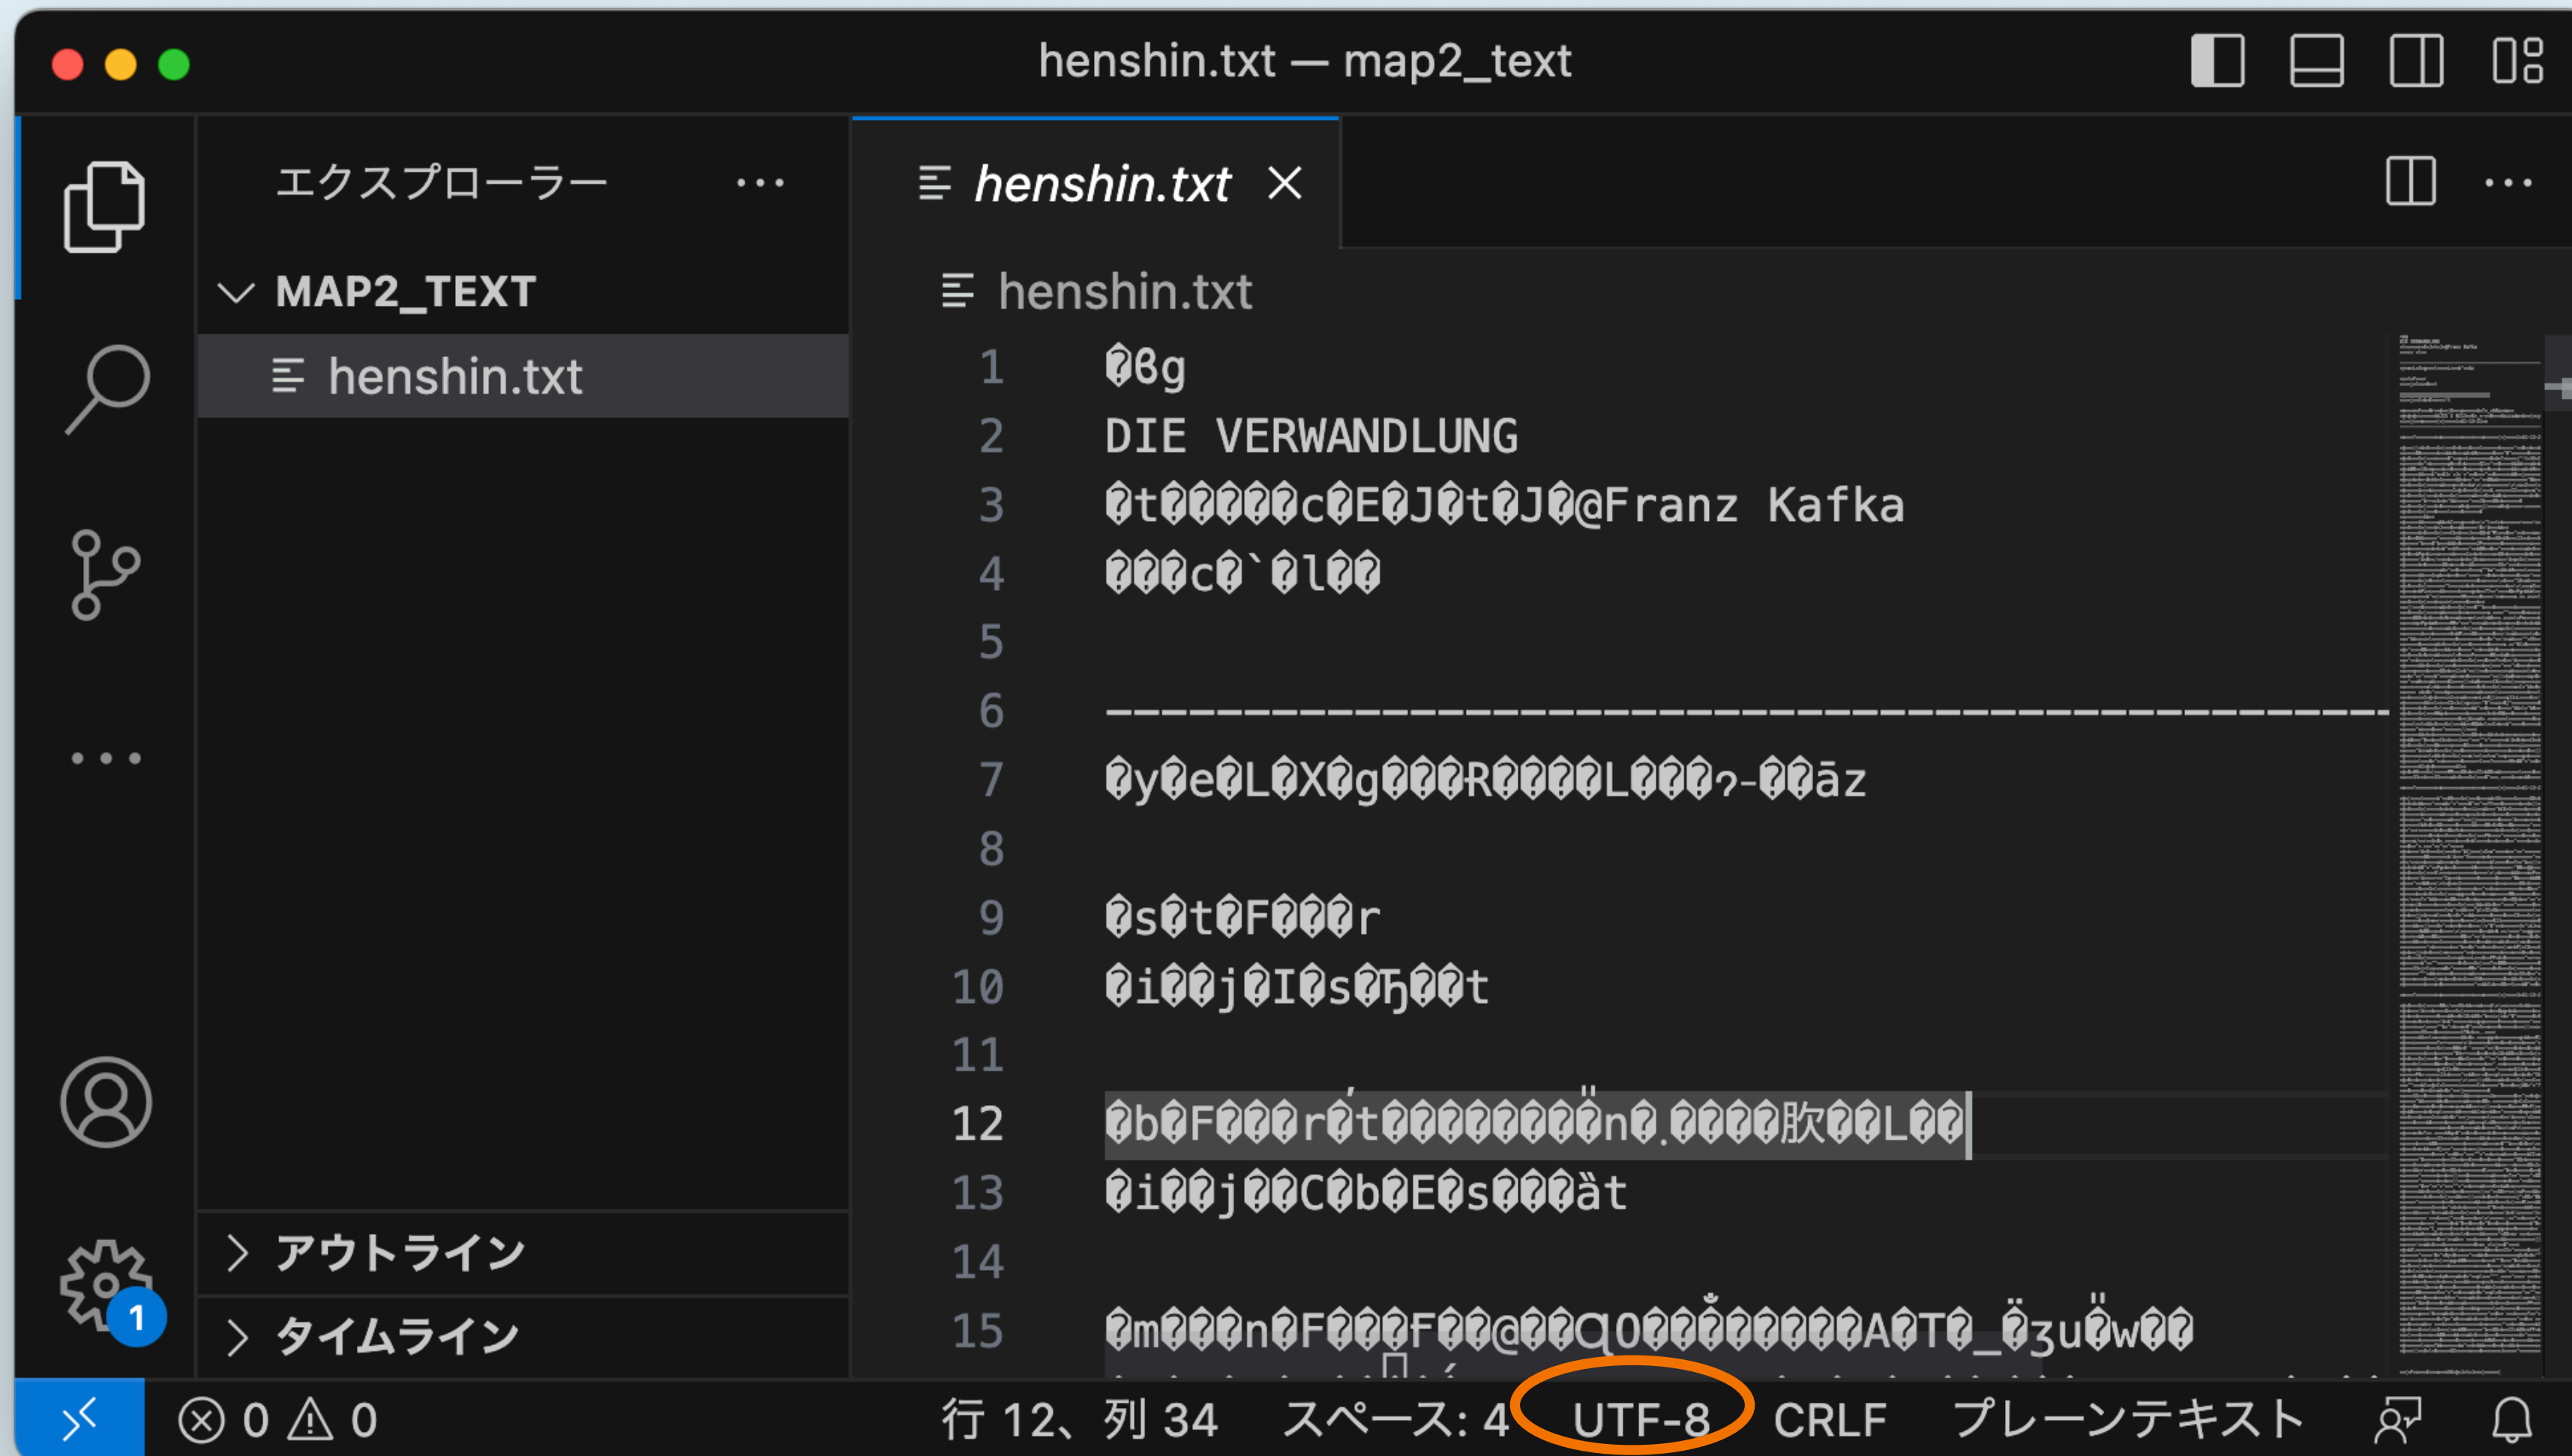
henshin.txt — map2_text

エクスプローラー ···

MAP2_TEXT

henshin.txt

henshin.txt

henshin.txt

1 �ϐg
2 DIE VERWANDLUNG
3 �t�����c�E�J�t�J�@Franz Kafka
4 ���c�`�l��
5
6 -------------------------------------------------------
7 �y�e�L�X�g���R����L���ɂ-��āz
8
9 �s�t�F���r
10 �i��j�I�s�Ђ��t
11
12 �b�F���r�t�������n�.����肞��L��
13 �i��j��C�b�E�s���ăt
14
15 �m���n�F���F��@��Q0��������A�T�_�ʒu�w��

アウトライン

タイムライン

1

⊗ 0 ⚠ 0

行 12、列 34 スペース: 4 UTF-8 CRLF プレーンテキスト